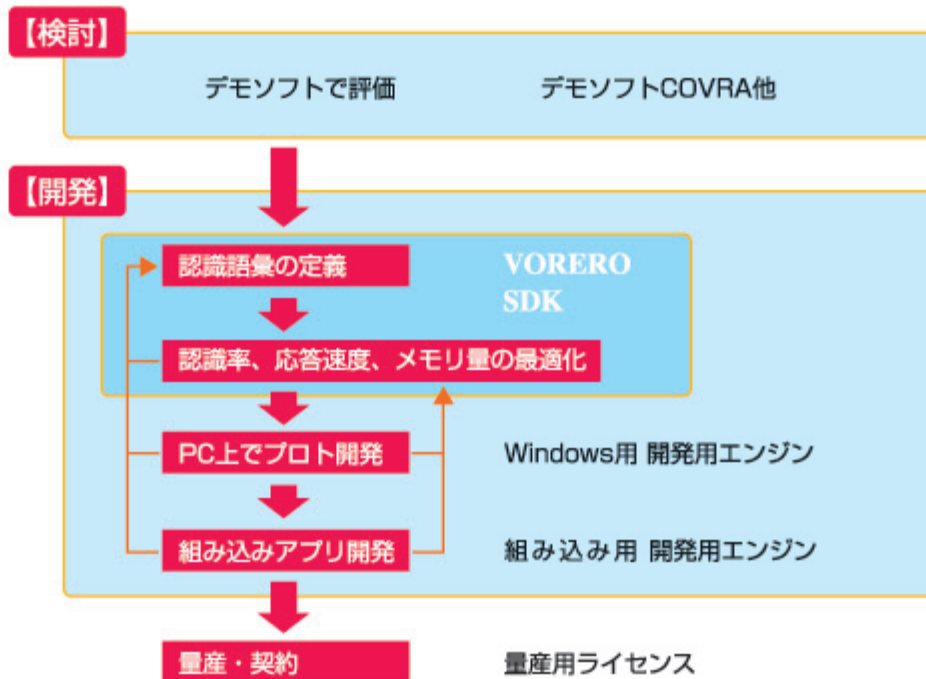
【検討】

デモソフトで評価

デモソフトCOVRA他

【開発】

認識語彙の定義

VORERO SDK

認識率、応答速度、メモリ量の最適化

PC上でプロト開発

Windows用 開発用エンジン

組み込みアプリ開発

組み込み用 開発用エンジン

量産・契約

量産用ライセンス